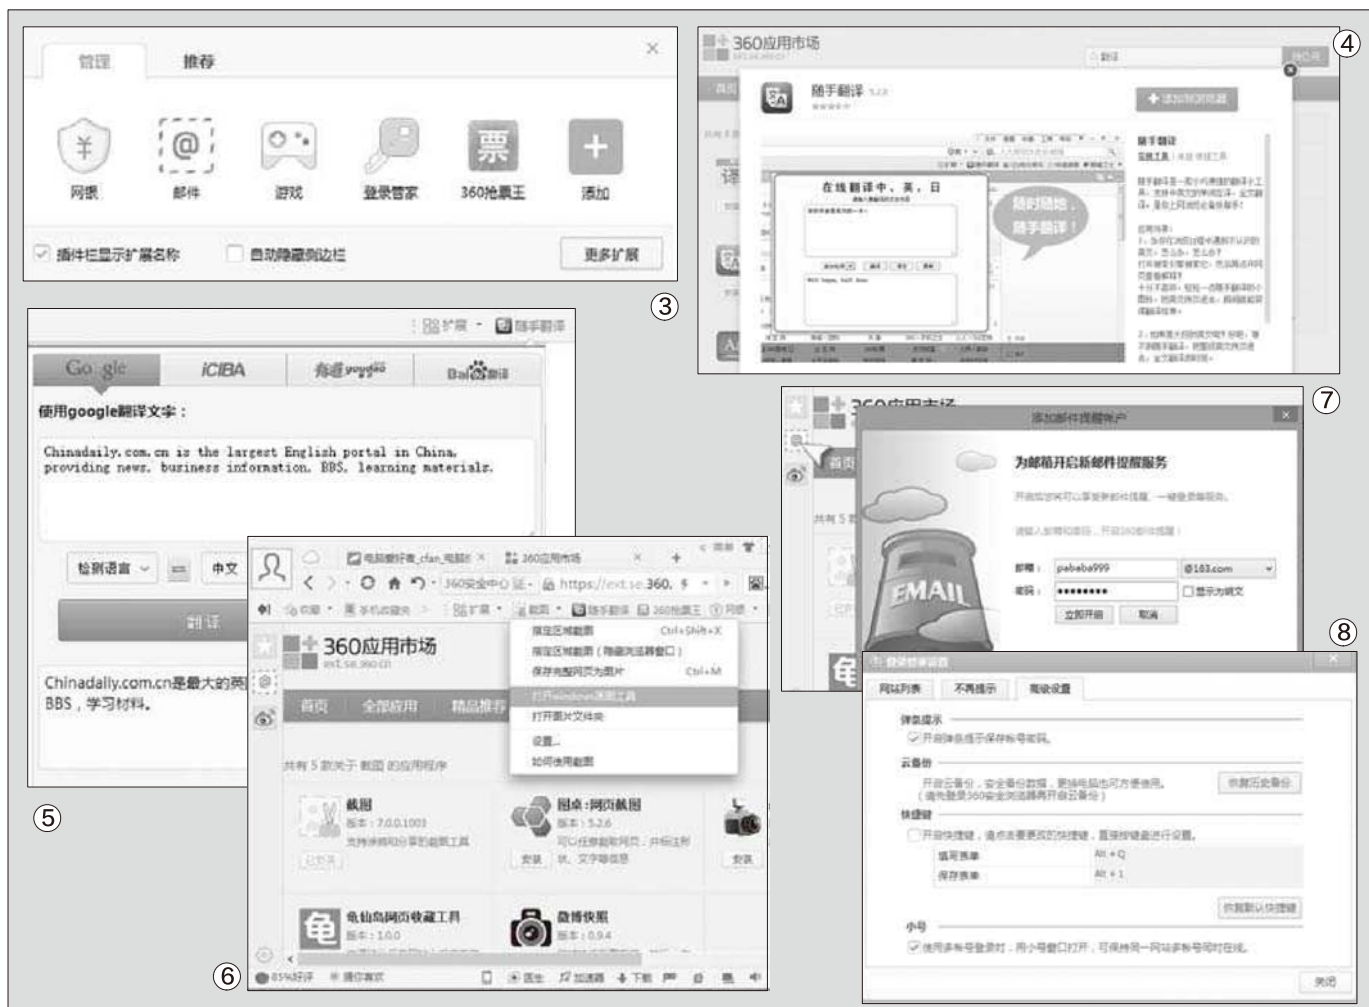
管理 推荐

网银 邮件 游戏 登录管家 360抢票王 添加

插件栏显示扩展名称 自动隐藏侧边栏 更多扩展

③

360应用市场

随手翻译

添加到浏览器

在线翻译中、英、日

随时随地，随手翻译！

④

扩展 随手翻译

Google iCIBA 有道youdao Baidu翻译

使用google翻译文字：

Chinadaily.com.cn is the largest English portal in China, providing news, business information, BBS, learning materials.

检测语言 中文

翻译

Chinadaily.com.cn是最大的英 BBS，学习材料。

⑤

电脑爱好者_cfan_电脑 360应用市场

https://ext.se.360.

扩展 截图 随手翻译 360抢票王

指定区域截图 Ctrl+Shift+X
指定区域截图（隐藏浏览器窗口）
保存完整网页为图片 Ctrl+M
打开Windows画图工具
打开图片文件夹
设置...
如何使用截图

360应用市场
ext.se.360.cn

首页 全部应用 精品推荐

共有 5 款关于 截图 的应用程序

截图
版本：7.0.0.1003
支持涂鸦和分享的截图工具

图桌：网页截图
版本：5.2.6
可以任意截取网页，并标注状、文字等信息

安装 安装

龟仙岛网页收藏工具
版本：1.0.0

微博快照
版本：0.9.4

⑥

85%好评 加速器 下载

添加邮件提醒帐户

为邮箱开启新邮件提醒服务

EMAIL

邮箱： pabeba999 @163.com
密码： ••••••••• 显示为明文
立即开启 取消

⑦

⑧

网站列表 不再提示 高级设置

弹窗提示
开启弹窗提示保存帐号密码。

云备份
开启云备份，安全备份数据，更换电脑也可方便使用。
恢复历史备份

快捷键
开启快捷键，请点击要更改的快捷键，直接按键盘进行设置。
填写表单 Alt+Q
保存表单 Alt+1
恢复默认快捷键

小号
使用多帐号登录时，用小号窗口打开，可保持同一网站多帐号同时在线。

关闭